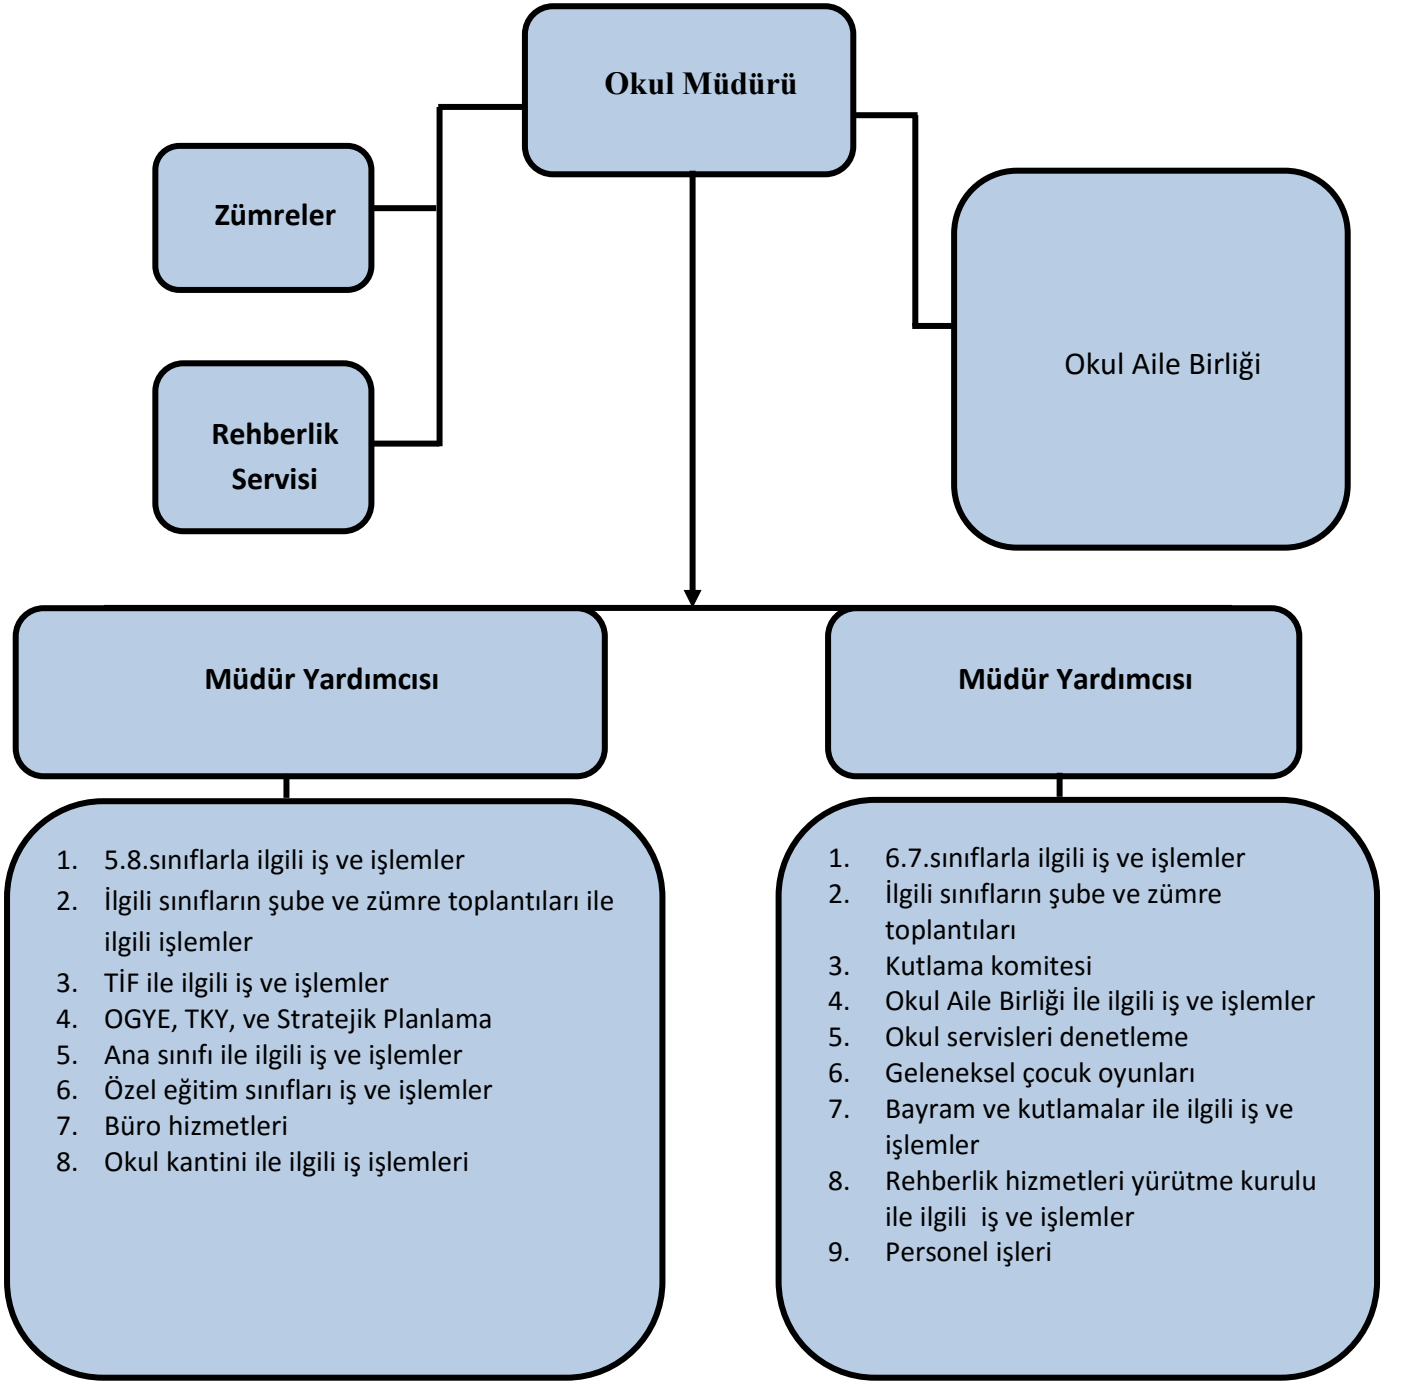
Okul Müdürü

Zümreler

Rehberlik Servisi

Okul Aile Birliği

Müdür Yardımcısı

Müdür Yardımcısı

1. 5.8.sınıflarla ilgili iş ve işlemler
2. İlgili sınıfların şube ve zümre toplantıları ile ilgili işlemler
3. TİF ile ilgili iş ve işlemler
4. OGYE, TKY, ve Stratejik Planlama
5. Ana sınıfı ile ilgili iş ve işlemler
6. Özel eğitim sınıfları iş ve işlemler
7. Büro hizmetleri
8. Okul kantini ile ilgili iş işlemleri

1. 6.7.sınıflarla ilgili iş ve işlemler
2. İlgili sınıfların şube ve zümre toplantıları
3. Kutlama komitesi
4. Okul Aile Birliği İle ilgili iş ve işlemler
5. Okul servisleri denetleme
6. Geleneksel çocuk oyunları
7. Bayram ve kutlamalar ile ilgili iş ve işlemler
8. Rehberlik hizmetleri yürütme kurulu ile ilgili iş ve işlemler
9. Personel işleri